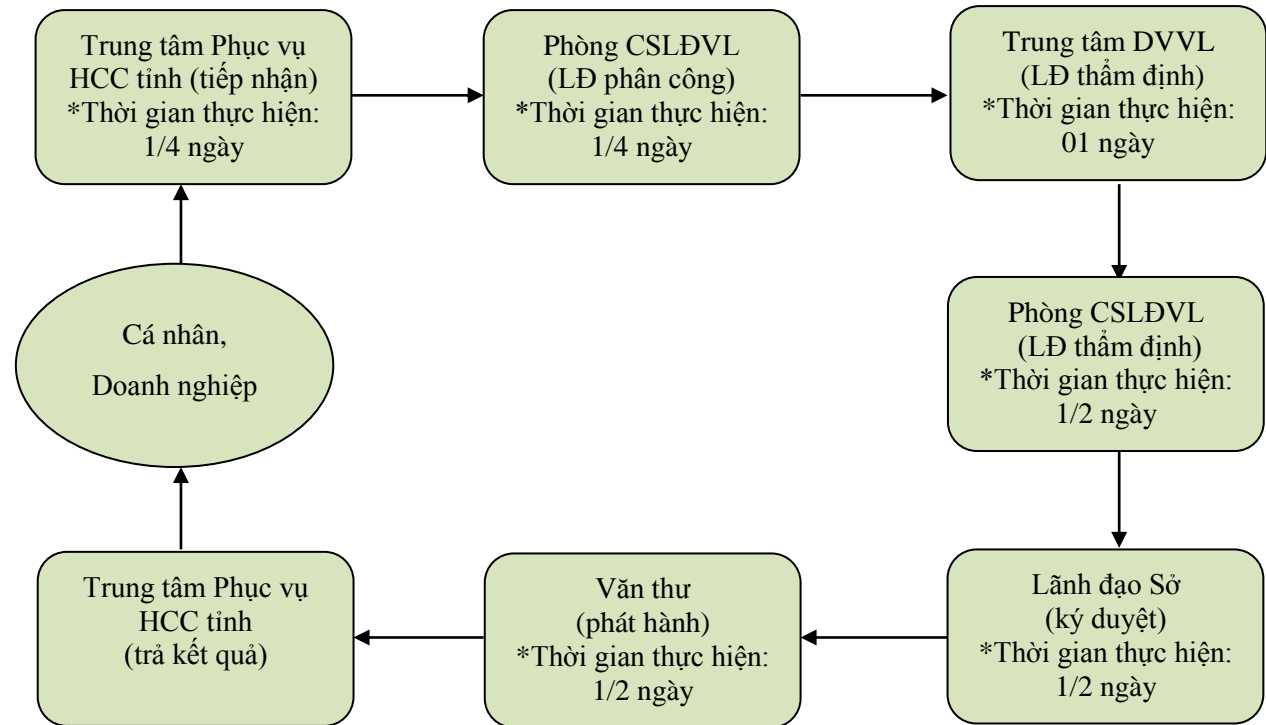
Trung tâm Phục vụ HCC tỉnh (tiếp nhận)
*Thời gian thực hiện: 1/4 ngày

Phòng CSLĐVL
(LĐ phân công)
*Thời gian thực hiện: 1/4 ngày

Trung tâm DVVL
(LĐ thẩm định)
*Thời gian thực hiện: 01 ngày

Cá nhân,
Doanh nghiệp

Phòng CSLĐVL
(LĐ thẩm định)
*Thời gian thực hiện: 1/2 ngày

Trung tâm Phục vụ HCC tỉnh
(trả kết quả)

Văn thư
(phát hành)
*Thời gian thực hiện: 1/2 ngày

Lãnh đạo Sở
(ký duyệt)
*Thời gian thực hiện: 1/2 ngày